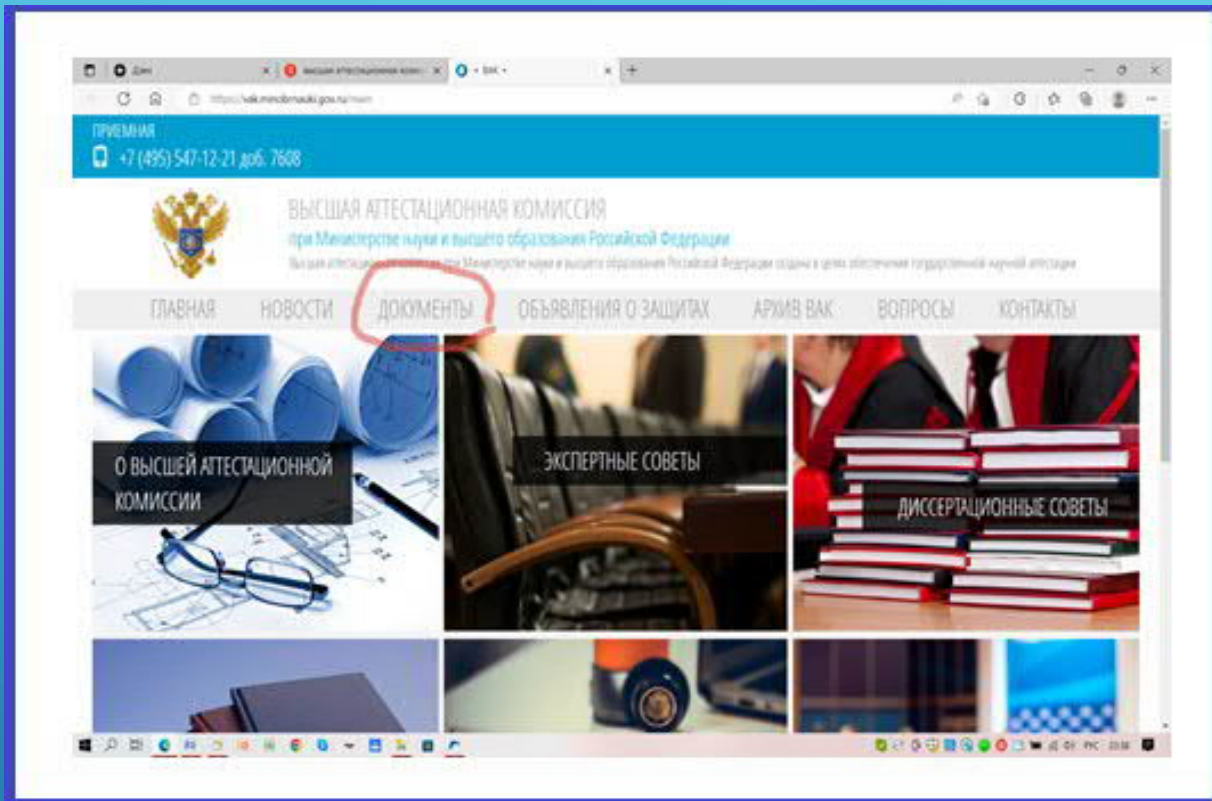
Дзен | высшая аттестационная комис | ВАК

https://vak.minobrnauki.gov.ru/main

ПРИЕМНАЯ
+7 (495) 547-12-21 доб. 7608

ВЫСШАЯ АТТЕСТАЦИОННАЯ КОМИССИЯ
при Министерстве науки и высшего образования Российской Федерации
Высшая аттестационная комиссия при Министерстве науки и высшего образования Российской Федерации создана в целях обеспечения государственной научной аттестации

ГЛАВНАЯ НОВОСТИ ДОКУМЕНТЫ ОБЪЯВЛЕНИЯ О ЗАЩИТАХ АРХИВ ВАК ВОПРОСЫ КОНТАКТЫ

О ВЫСШЕЙ АТТЕСТАЦИОННОЙ КОМИССИИ

ЭКСПЕРТНЫЕ СОВЕТЫ

ДИССЕРТАЦИОННЫЕ СОВЕТЫ

РУС